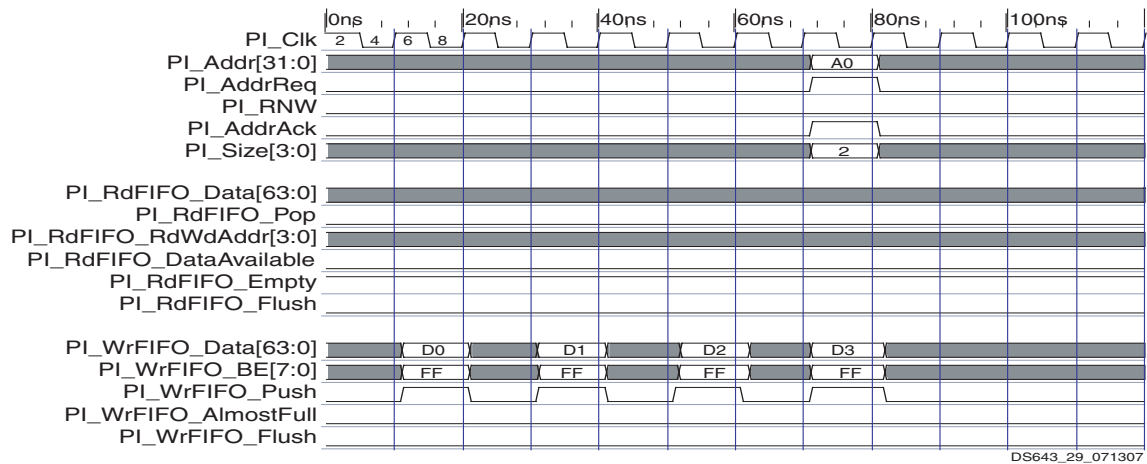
0ns 20ns 40ns 60ns 80ns 100ns

PI_Clk 2 4 6 8
PI_Addr[31:0] A0
PI_AddrReq
PI_RNW
PI_AddrAck
PI_Size[3:0] 2

PI_RdFIFO_Data[63:0]
PI_RdFIFO_Pop
PI_RdFIFO_RdWdAddr[3:0]
PI_RdFIFO_DataAvailable
PI_RdFIFO_Empty
PI_RdFIFO_Flush

PI_WrFIFO_Data[63:0] D0 D1 D2 D3
PI_WrFIFO_BE[7:0] FF FF FF FF
PI_WrFIFO_Push
PI_WrFIFO_AlmostFull
PI_WrFIFO_Flush

DS643_29_071307